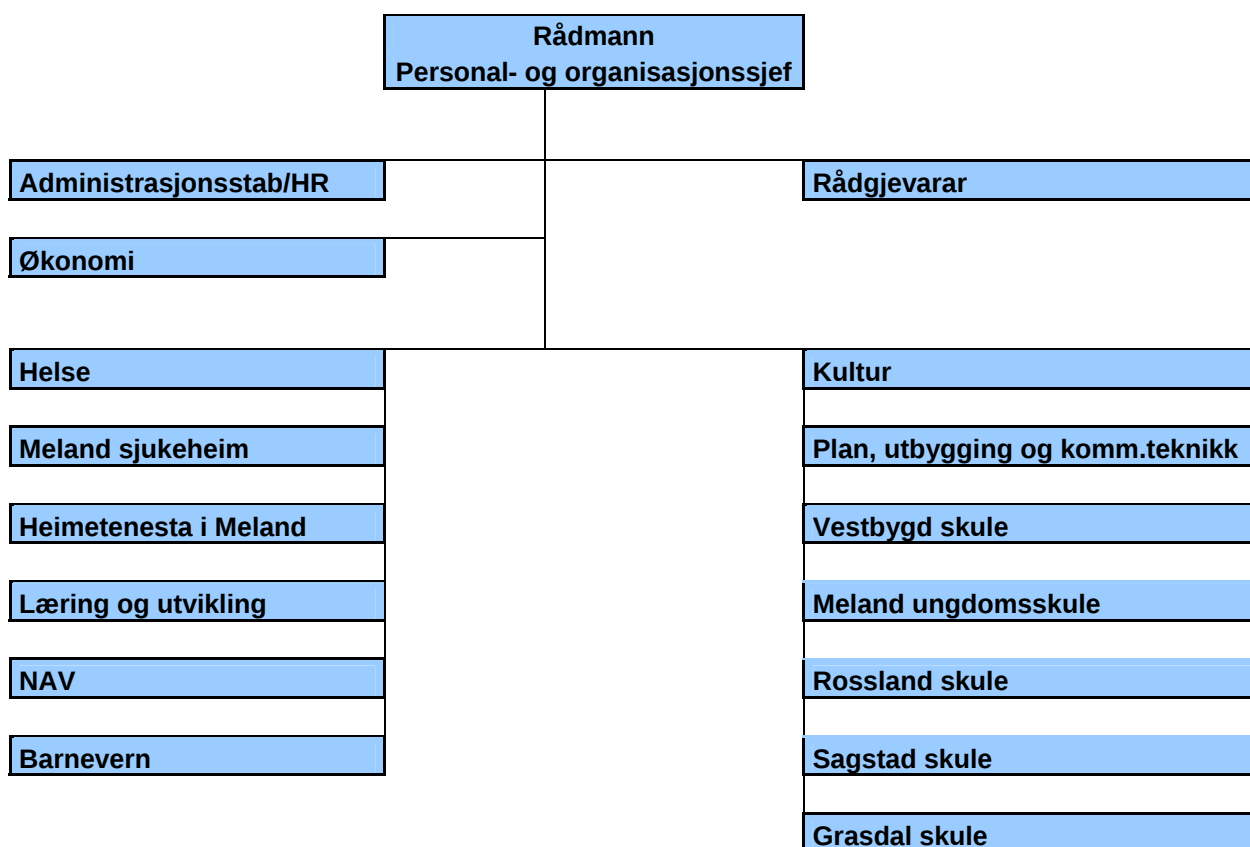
Rådmann
Personal- og organisasjonssjef

Administrasjonsstab/HR

Rådgjevarar

Økonomi

Helse

Meland sjukeheim

Heimetenesta i Meland

Læring og utvikling

NAV

Barnevern

Kultur

Plan, utbygging og komm.teknikk

Vestbygd skule

Meland ungdomsskule

Rossland skule

Sagstad skule

Grasdal skule